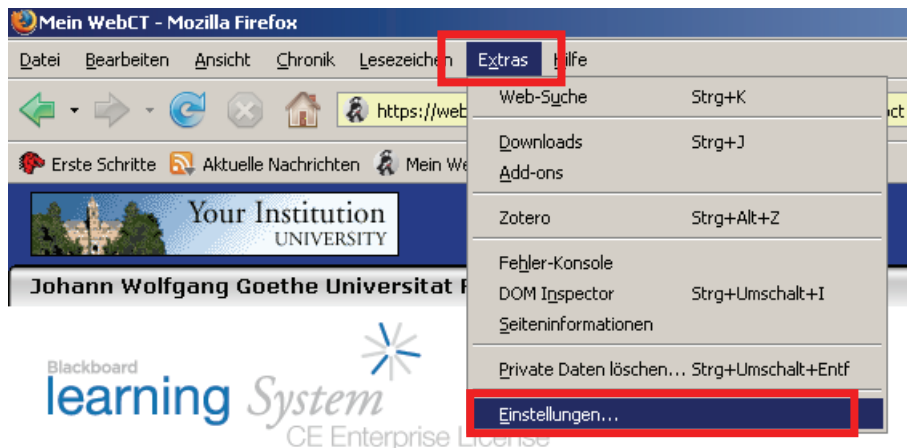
Mein WebCT - Mozilla Firefox

Datei Bearbeiten Ansicht Chronik Lesezeichen Extras Hilfe

https://web

Erste Schritte Aktuelle Nachrichten Mein We

Your Institution UNIVERSITY

Johann Wolfgang Goethe Universitat F

Blackboard learning System CE Enterprise License

Web-Suche Strg+K

Downloads Strg+J
Add-ons

Zotero Strg+Alt+Z

Fehler-Konsole
DOM Inspector Strg+Umschalt+I
Seiteninformationen

Private Daten löschen... Strg+Umschalt+Entf

Einstellungen...